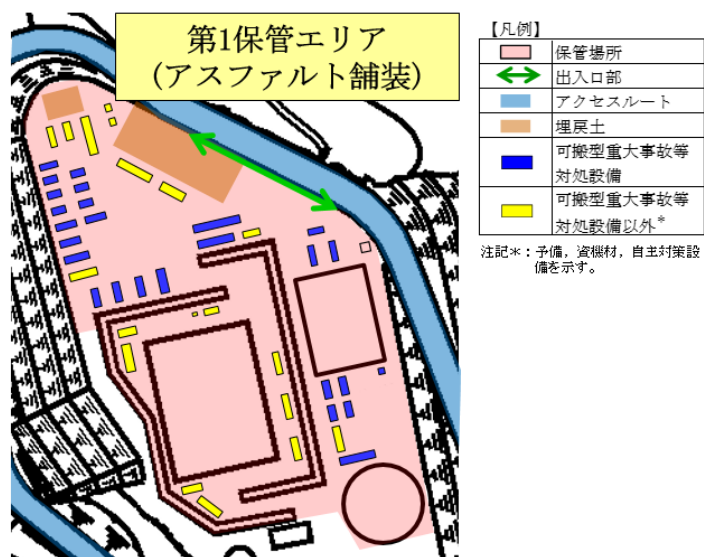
第1保管エリア
（アスファルト舗装）

【凡例】

| | |
|---|---|
| | 保管場所 |
| | 出入口部 |
| | アクセスルート |
| | 埋戻土 |
| | 可搬型重大事故等対処設備 |
| | 可搬型重大事故等対処設備以外* |

注記*：予備，資機材，自主対策設備を示す。